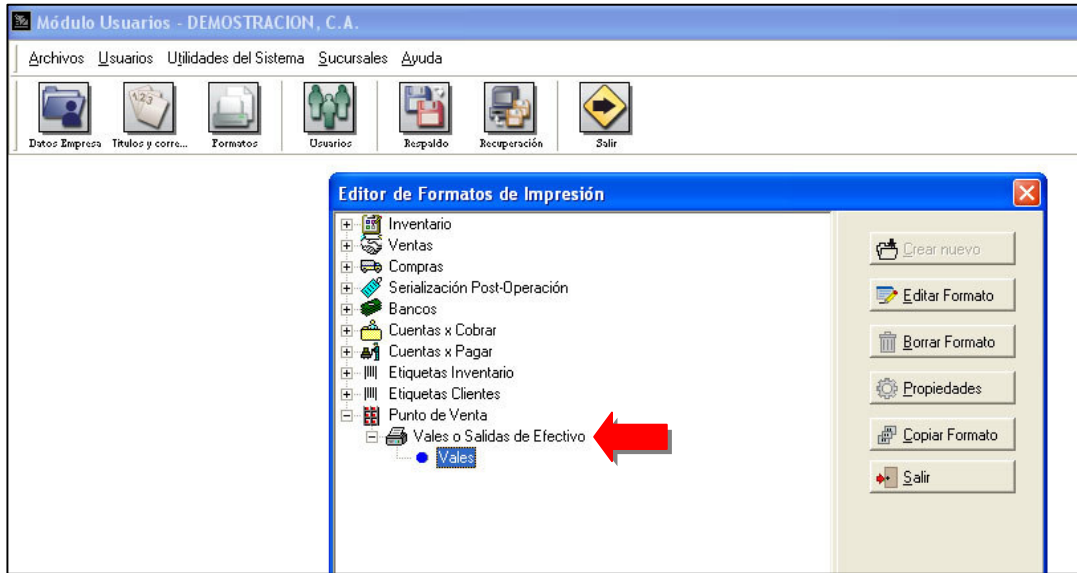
Módulo Usuarios - DEMOSTRACION, C.A.

Archivos Usuarios Utilidades del Sistema Sucursales Ayuda

Datos Empresa Titulos y corre... Formatos Usuarios Respaldo Recuperación Salir

Editor de Formatos de Impresión

Inventario
Ventas
Compras
Serialización Post-Operación
Bancos
Cuentas x Cobrar
Cuentas x Pagar
Etiquetas Inventario
Etiquetas Clientes
Punto de Venta
Vales o Salidas de Efectivo
Vales

Crear nuevo
Editar Formato
Borrar Formato
Propiedades
Copiar Formato
Salir